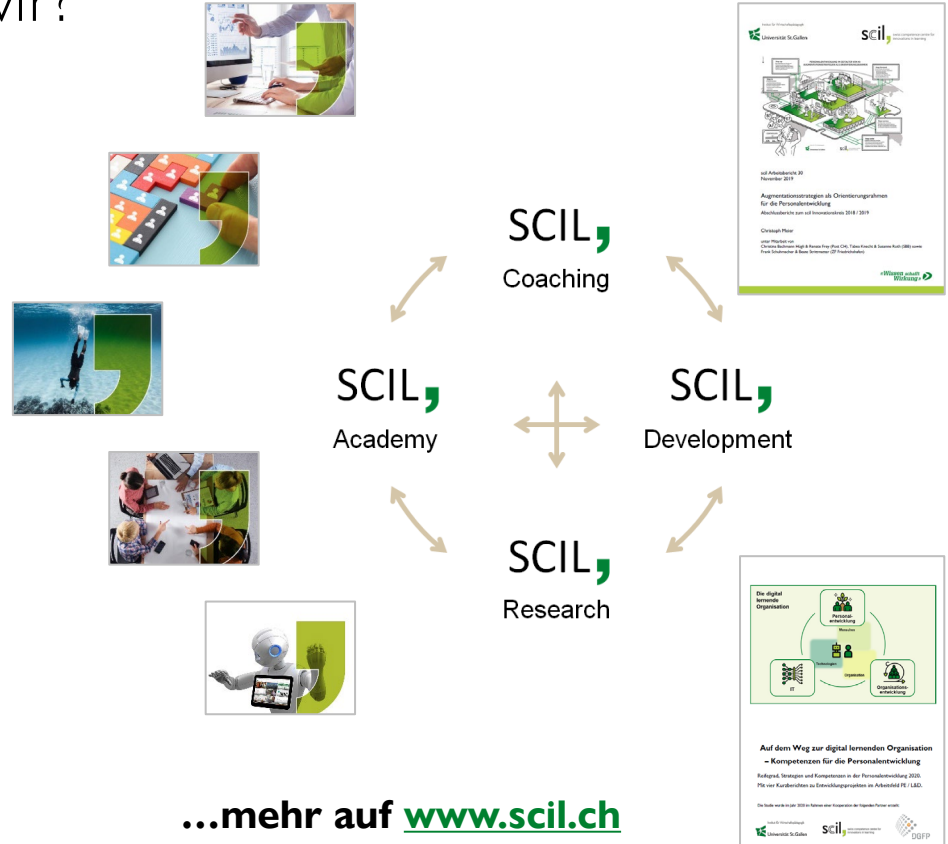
wir?

Universität St.Gallen
scil,

scil Arbeitsbericht 30
November 2019

Augmentationsstrategien als Orientierungsrahmen für die Personalentwicklung
Abschlussbericht zum scil Innovationskreis 2018 / 2019

Christoph Meier

«Wissen schafft Wirkung.»

SCIL,
Coaching

SCIL,
Academy

SCIL,
Development

SCIL,
Research

Die digital lernende Organisation
Personalentwicklung
Menschen
Technologien
Organisation
IT
Organisationsentwicklung

Auf dem Weg zur digital lernenden Organisation – Kompetenzen für die Personalentwicklung

Reifegrad, Strategien und Kompetenzen in der Personalentwicklung 2020. Mit vier Kurzberichten zu Entwicklungsprojekten im Arbeitsfeld PE / L&D.

Universität St.Gallen
scil,
DGFP

…mehr auf www.scil.ch